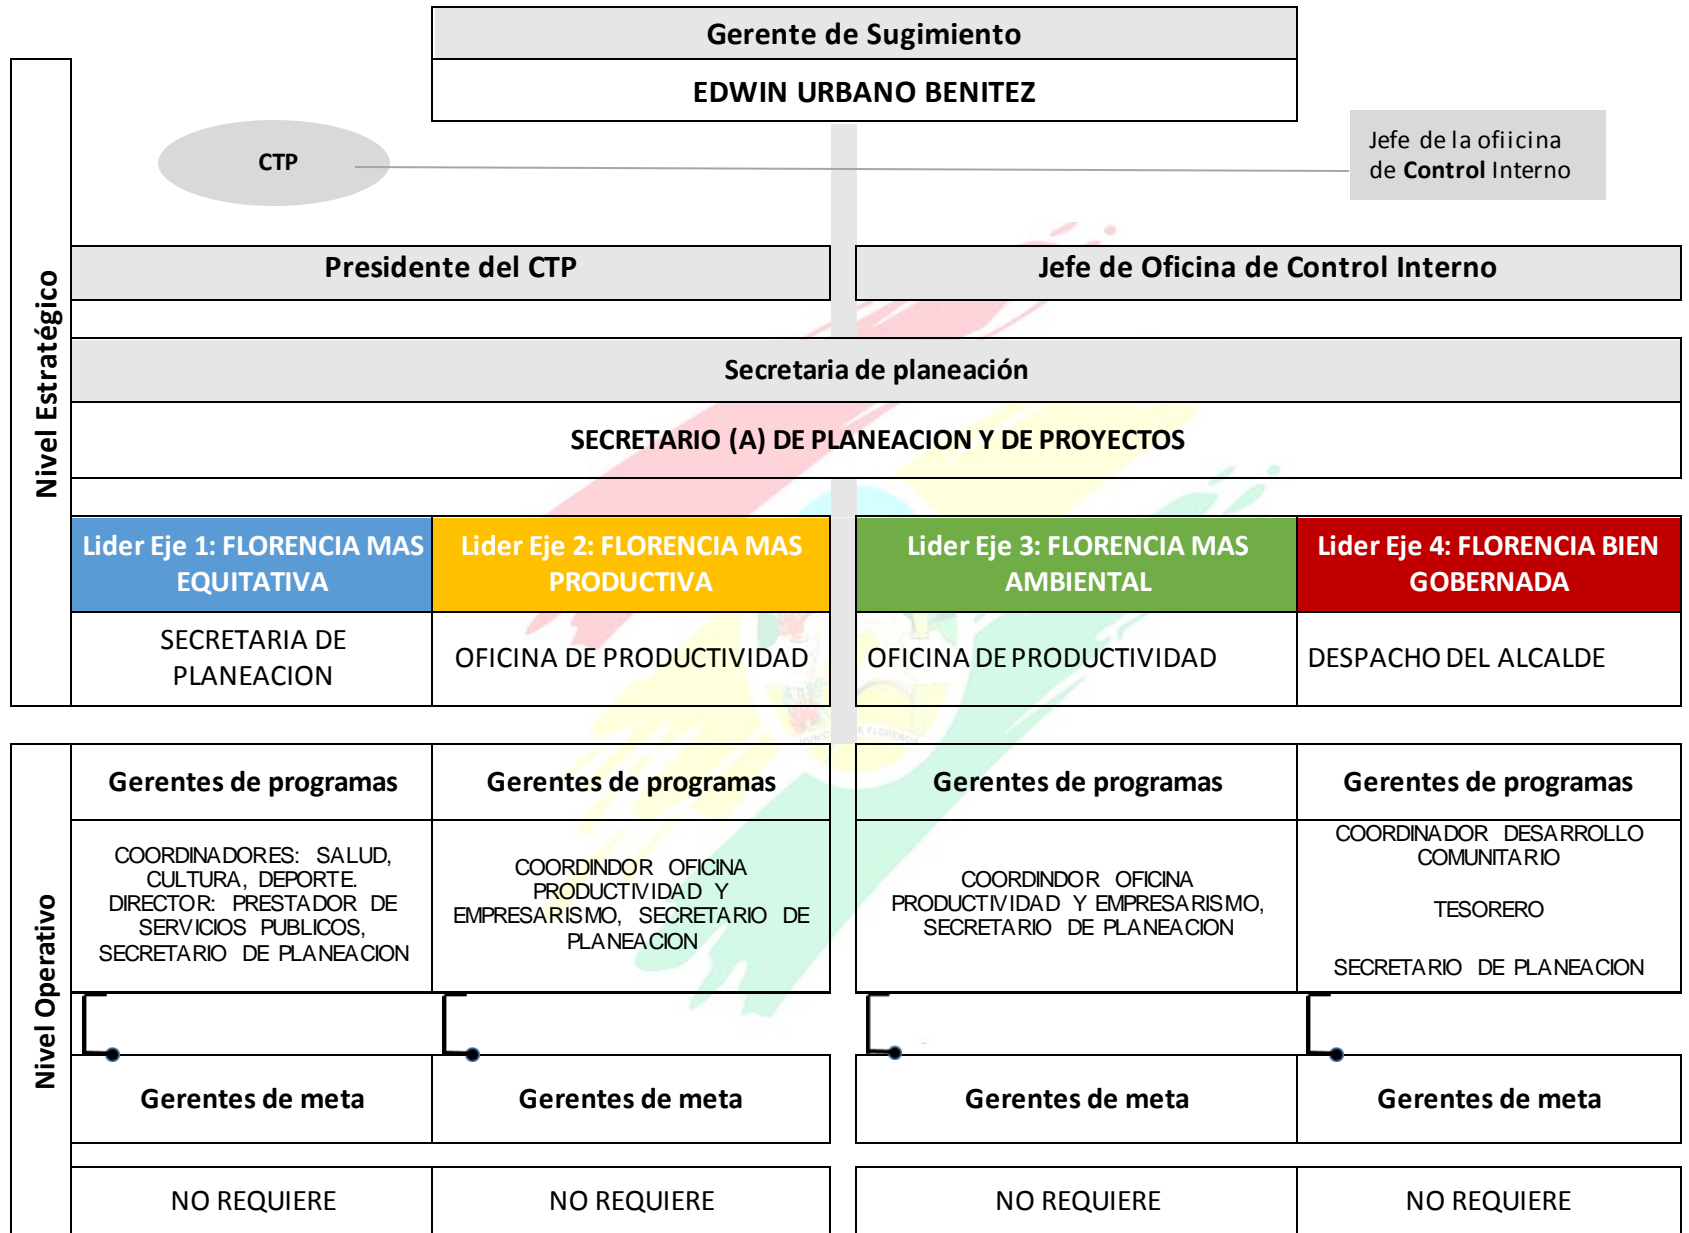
Gerente de Sugimiento

EDWIN URBANO BENITEZ

CTP

Jefe de la ofiicina de Control Interno

Nivel Estratégico

Presidente del CTP

Jefe de Oficina de Control Interno

Secretaria de planeación

SECRETARIO (A) DE PLANEACION Y DE PROYECTOS

| Lider Eje 1: FLORENCIA MAS EQUITATIVA | Lider Eje 2: FLORENCIA MAS PRODUCTIVA | Lider Eje 3: FLORENCIA MAS AMBIENTAL | Lider Eje 4: FLORENCIA BIEN GOBERNADA |
|---|---|---|---|
| SECRETARIA DE PLANEACION | OFICINA DE PRODUCTIVIDAD | OFICINA DE PRODUCTIVIDAD | DESPACHO DEL ALCALDE |

Nivel Operativo

| Gerentes de programas | Gerentes de programas | Gerentes de programas | Gerentes de programas |
|---|---|---|---|
| COORDINADORES: SALUD, CULTURA, DEPORTE. DIRECTOR: PRESTADOR DE SERVICIOS PUBLICOS, SECRETARIO DE PLANEACION | COORDINDOR OFICINA PRODUCTIVIDAD Y EMPRESARISMO, SECRETARIO DE PLANEACION | COORDINDOR OFICINA PRODUCTIVIDAD Y EMPRESARISMO, SECRETARIO DE PLANEACION | COORDINADOR DESARROLLO COMUNITARIO TESORERO SECRETARIO DE PLANEACION |
| Gerentes de meta | Gerentes de meta | Gerentes de meta | Gerentes de meta |
| NO REQUIERE | NO REQUIERE | NO REQUIERE | NO REQUIERE |